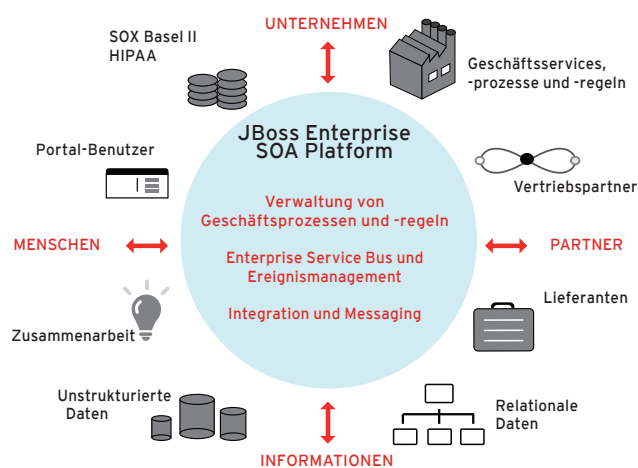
UNTERNEHMEN

SOX Basel II
HIPAA

Geschäftsservices,
-prozesse und -regeln

Portal-Benutzer

JBoss Enterprise
SOA Platform

Vertriebspartner

Verwaltung von
Geschäftsprozessen und -regeln

MENSCHEN

Enterprise Service Bus und
Ereignismanagement

PARTNER

Lieferanten

Integration und Messaging

Zusammenarbeit

Unstrukturierte
Daten

Relationale
Daten

INFORMATIONEN